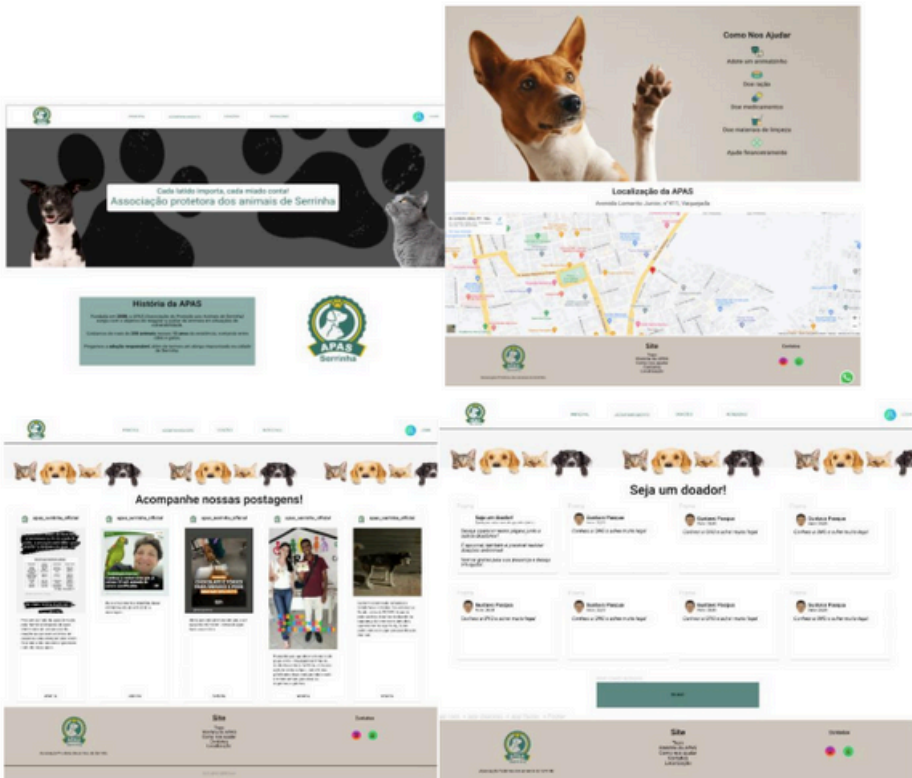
Como Nos Ajudar
Adote um animalzinho
Doe ração
Doe medicamentos
Doe materiais de limpeza
Ajude financeiramente

Cada latido importa, cada miado conta!
Associação protetora dos animais de Serrinha

História da APAS

APAS
Serrinha

Localização da APAS
Avenida Leonardo Junior, nº 911, Vaquejada

Site
Contatos

Acompanhe nossas postagens!
apas_serrinha_oficial
apas_serrinha_oficial
apas_serrinha_oficial
apas_serrinha_oficial
apas_serrinha_oficial

Site
Contatos

Seja um doador!
Seja um Doador!
Gustavo Pasquin
Gustavo Pasquin
Gustavo Pasquin
Gustavo Pasquin
Gustavo Pasquin
Gustavo Pasquin
Gustavo Pasquin

Site
Contatos